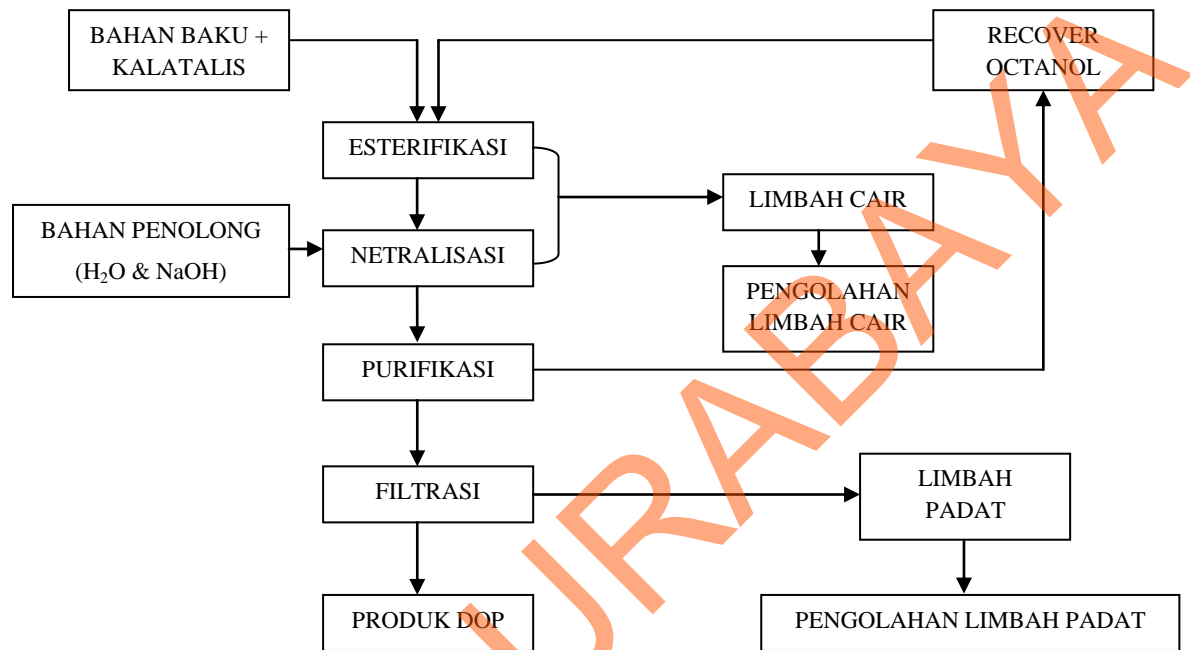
BAHAN BAKU + KALATALIS

RECOVER OCTANOL

ESTERIFIKASI

BAHAN PENOLONG ($H_2O$ & NaOH)

NETRALISASI

LIMBAH CAIR

PENGOLAHAN LIMBAH CAIR

PURIFIKASI

FILTRASI

LIMBAH PADAT

PRODUK DOP

PENGOLAHAN LIMBAH PADAT

URABAYA